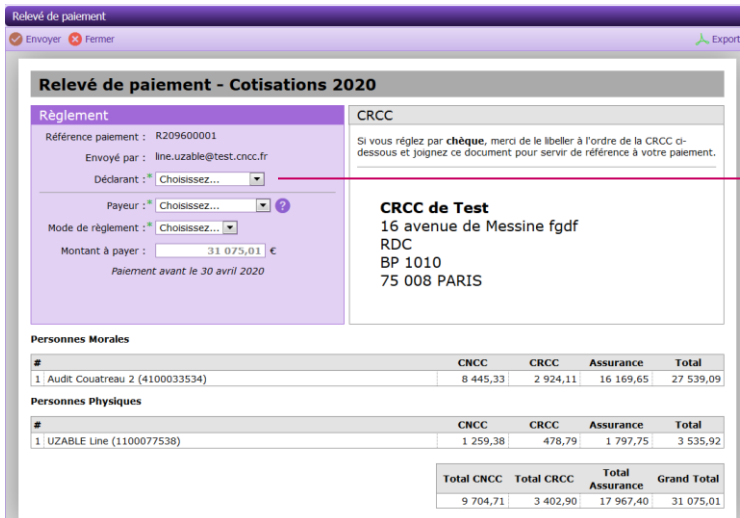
Relevé de paiement

Envoyer Fermer Export

Relevé de paiement - Cotisations 2020

Règlement

Référence paiement : R209600001

Envoyé par : line.uzable@test.cncc.fr

Déclarant :* Choisissez...

Payeur :* Choisissez...

Mode de règlement :* Choisissez...

Montant à payer : 31 075,01 €

Paiement avant le 30 avril 2020

CRCC

Si vous réglez par **chèque**, merci de le libeller à l'ordre de la CRCC ci-dessous et joignez ce document pour servir de référence à votre paiement.

**CRCC de Test**
16 avenue de Messine fgdf
RDC
BP 1010
75 008 PARIS

Personnes Morales

| # | | CNCC | CRCC | Assurance | Total |
|---|---|---|---|---|---|
| 1 | Audit Couatreau 2 (4100033534) | 8 445,33 | 2 924,11 | 16 169,65 | 27 539,09 |

Personnes Physiques

| # | | CNCC | CRCC | Assurance | Total |
|---|---|---|---|---|---|
| 1 | UZABLE Line (1100077538) | 1 259,38 | 478,79 | 1 797,75 | 3 535,92 |

| Total CNCC | Total CRCC | Total Assurance | Grand Total |
|---|---|---|---|
| 9 704,71 | 3 402,90 | 17 967,40 | 31 075,01 |